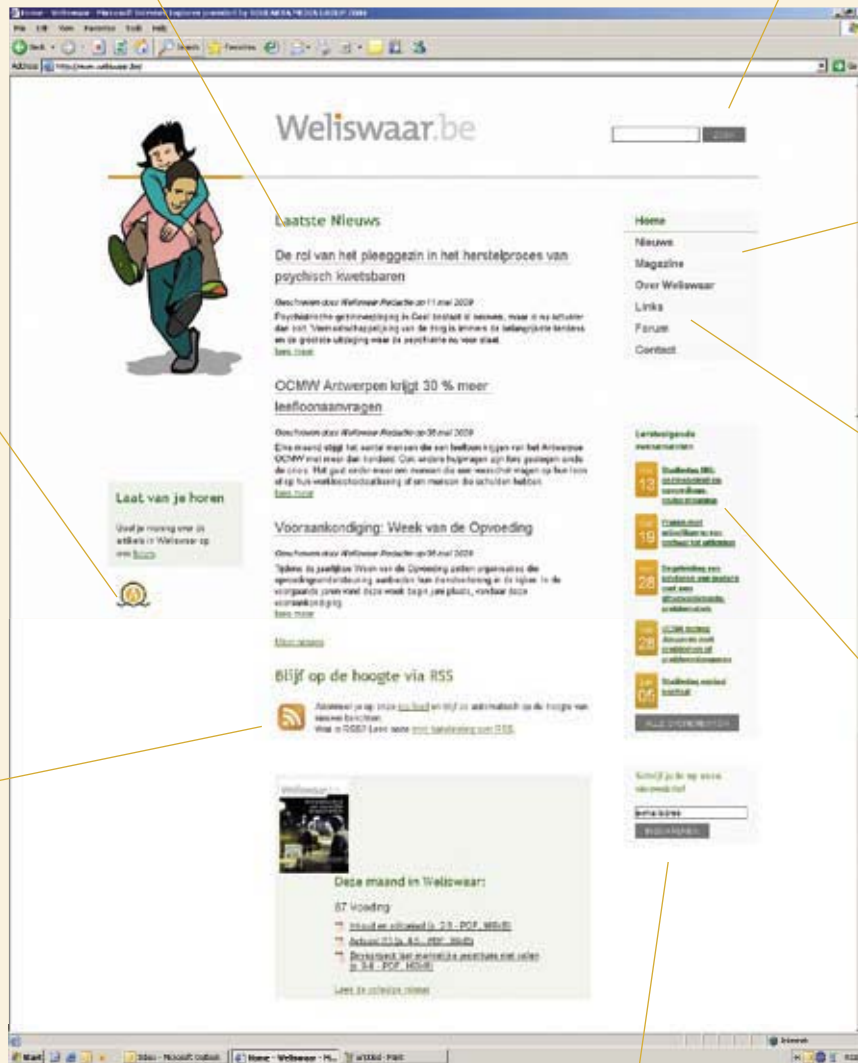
Home - Weliswaar - Microsoft Internet Explorer

File Edit View Favorites Tools Help

Back Search Favorites

Address http://www.weliswaar.be/

Weliswaar.be

zoek

Laatste Nieuws

De rol van het pleeggezin in het herstelproces van psychisch kwetsbaren

Geschreven door Weliswaar Redactie op 11 mei 2009
Psychiatrische gezinsverpleging in Geel bestaat al eeuwen, maar is nu actueler dan ooit. Vermaatschappelijking van de zorg is immers de belangrijkste tendens en de grootste uitdaging waar de psychiatrie nu voor staat.
lees meer

OCMW Antwerpen krijgt 30 % meer leefloonaanvragen

Geschreven door Weliswaar Redactie op 06 mei 2009
Elke maand stijgt het aantal mensen die een leefloon krijgen van het Antwerpse OCMW met meer dan honderd. Ook andere hulpvragen zijn fors gestegen sinds de crisis. Het gaat onder meer om mensen die een werkloosheidsuitkering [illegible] of op hun werkloosheidsuitkering of een mensen die schulden hebben.
lees meer

Vooraankondiging: Week van de Opvoeding

Geschreven door Weliswaar Redactie op 06 mei 2009
Tijdens de jaarlijkse Week van de Opvoeding zetten organisaties die opvoedingsondersteuning aanbieden hun dienstverlening in de kijker. In de voorbije jaren vindt deze week begin juni plaats, voordat deze vooraankondiging
lees meer

Meer nieuws

Blijf op de hoogte via RSS

Abonneer je op onze rss feed en blijf zo automatisch op de hoogte van nieuwe berichten.
Wat is RSS? Lees onze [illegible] handleiding over RSS.

Weliswaar

Deze maand in Weliswaar:

87 Voeding

Inhoud en editoriaal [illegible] PDF, 88kB
Actueel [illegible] PDF, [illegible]
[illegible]

Lees de volledige inhoud

Laat van je horen

Geef je mening over de artikels in Weliswaar op ons forum

Home
Nieuws
Magazine
Over Weliswaar
Links
Forum
Contact

Eerstvolgende evenementen

13 Studiedag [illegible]
19 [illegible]
28 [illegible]
28 OCMW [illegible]
05 Studiedag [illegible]

ALLE EVENEMENTEN

Schrijf je in op onze nieuwsbrief

e-mail adres

INSCHRIJVEN

Internet

Start Inbox - Microsoft Outlook Home - Weliswaar - M... WXXXX - Paint